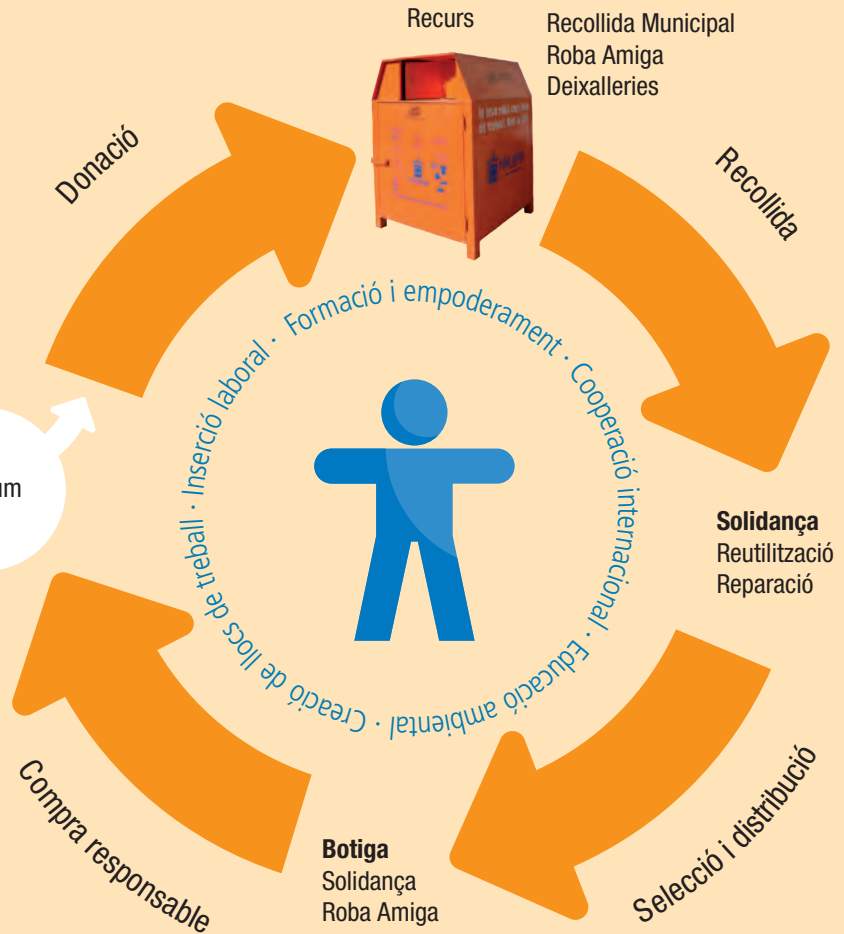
Recurs

Recollida Municipal
Roba Amiga
Deixalleries

Donació

Recollida

Formació i empoderament · Cooperació internacional · Educació ambiental · Creació de llocs de treball · Inserció laboral ·

um

Solidança
Reutilització
Reparació

Compra responsable

Botiga
Solidança
Roba Amiga

Selecció i distribució